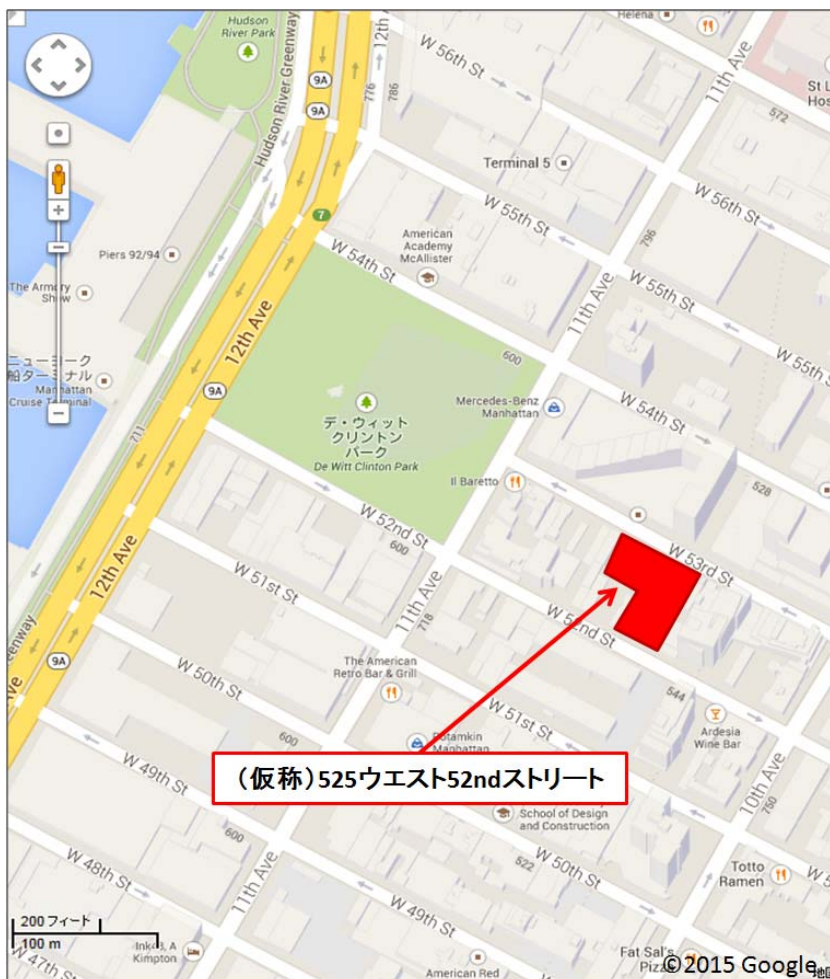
Hudson River Park
Helena
11th Ave
St L
Hos
12th St
W 56th St
786
776
9A
9A
Hudson River Greenway
572
Terminal 5
W 56th St
W 55th St
796
Piers 92/94
W 54th St
American Academy McAllister
W 55th St
The Armory Show
11th Ave
12th Ave
600
W 55th
ニューヨーク船ターミナル
Manhattan Cruise Terminal
9A
Mercedes-Benz Manhattan
W 54th St
デ・ウィット クリントン パーク
De Witt Clinton Park
711
Il Baretto
528
W 52nd St
600
W 53rd St
12th Ave
W 51st St
11th Ave
718
W 52nd St
Greenway
9A
Ave
W 50th St
The American Retro Bar & Grill
544
600
W 51st St
Ardesia Wine Bar
Potamkin Manhattan
W 49th St
（仮称）525ウエスト52ndストリート
10th Ave
760
School of Design and Construction
600
W 50th St
522
W 48th St
11th Ave
Totto Ramen
W 49th St
200 フィート
100 m
Ink48, A Kimpton
W 47th St
American Red
Fat Sal's Pizza
©2015 Google